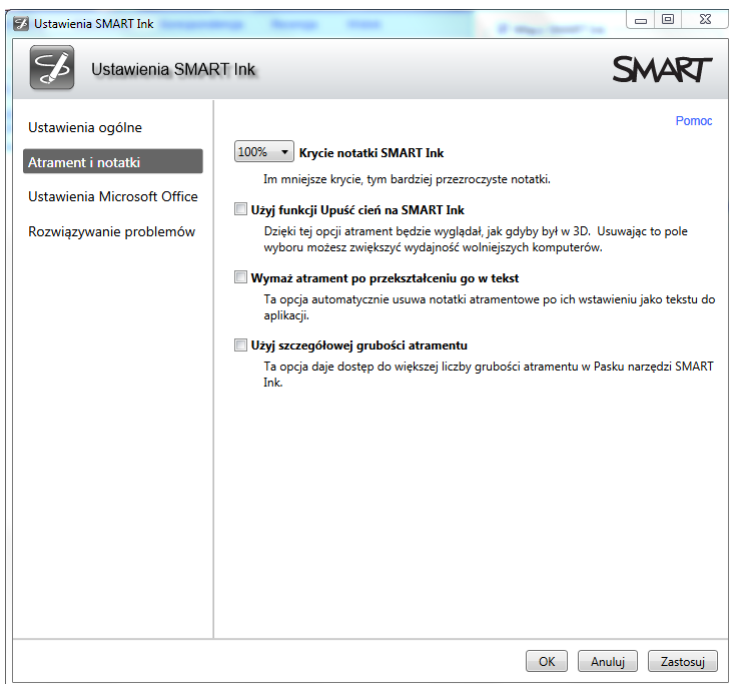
Ustawienia SMART Ink

Ustawienia SMART Ink

SMART

Ustawienia ogólne

Atrament i notatki

Ustawienia Microsoft Office

Rozwiązywanie problemów

Pomoc

100% Krycie notatki SMART Ink

Im mniejsze krycie, tym bardziej przezroczyste notatki.

Użyj funkcji Upuść cień na SMART Ink

Dzięki tej opcji atrament będzie wyglądał, jak gdyby był w 3D. Usuwając to pole wyboru możesz zwiększyć wydajność wolniejszych komputerów.

Wymaż atrament po przekształceniu go w tekst

Ta opcja automatycznie usuwa notatki atramentowe po ich wstawieniu jako tekstu do aplikacji.

Użyj szczegółowej grubości atramentu

Ta opcja daje dostęp do większej liczby grubości atramentu w Pasku narzędzi SMART Ink.

OK

Anuluj

Zastosuj